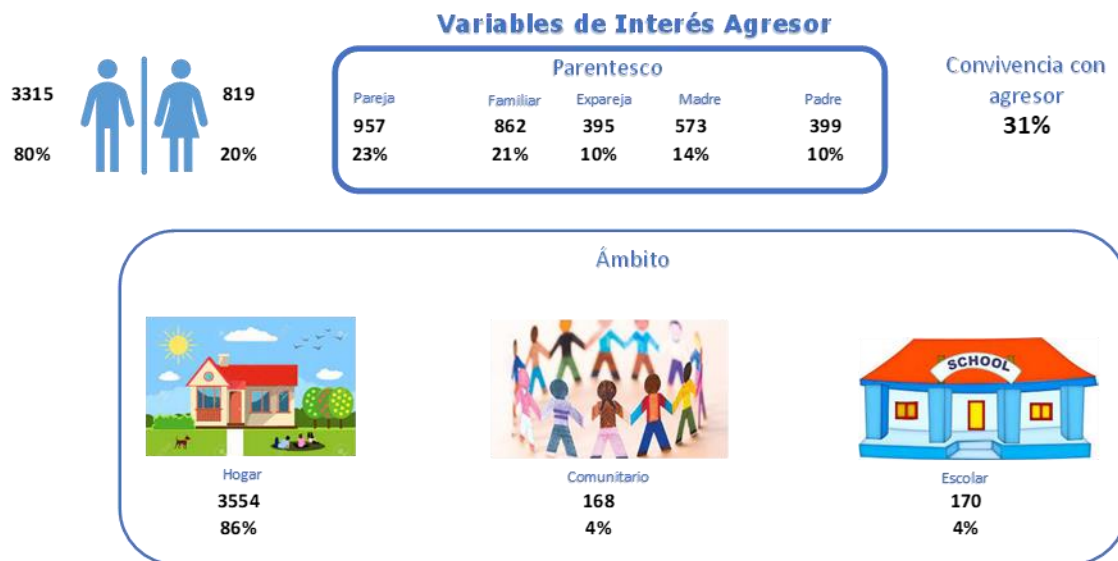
Variables de Interés Agresor

3315
80%

819
20%

Parentesco

| Pareja | Familiar | Expareja | Madre | Padre |
|---|---|---|---|---|
| 957 | 862 | 395 | 573 | 399 |
| 23% | 21% | 10% | 14% | 10% |

Convivencia con agresor
31%

Ámbito

Hogar
3554
86%

Comunitario
168
4%

SCHOOL

Escolar
170
4%